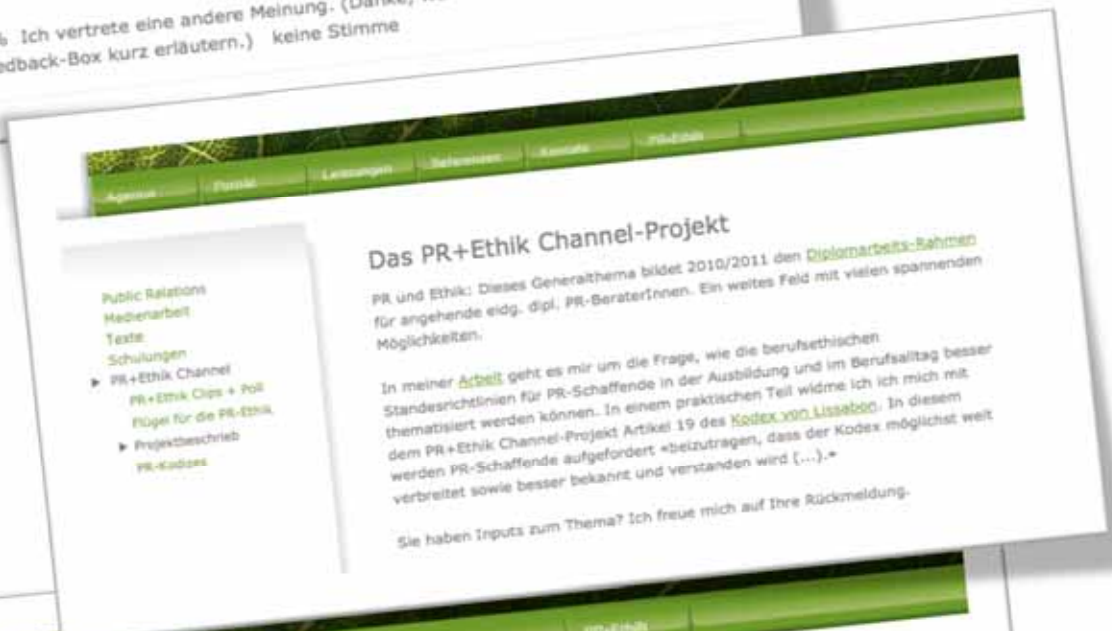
% Ich vertrete eine andere Meinung. (Danke, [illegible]
edback-Box kurz erläutern.) keine Stimme

Agentur Portrait Leistungen Referenzen Kontakt PR-Ethik

Public Relations
Medienarbeit
Texte
Schulungen
▸ PR+Ethik Channel
PR+Ethik Clips + Poll
Flügel für die PR-Ethik
▸ Projektbeschrieb
PR-Kodizes

Das PR+Ethik Channel-Projekt

PR und Ethik: Dieses Generalthema bildet 2010/2011 den Diplomarbeits-Rahmen für angehende eidg. dipl. PR-BeraterInnen. Ein weites Feld mit vielen spannenden Möglichkeiten.

In meiner Arbeit geht es mir um die Frage, wie die berufsethischen Standesrichtlinien für PR-Schaffende in der Ausbildung und im Berufsalltag besser thematisiert werden können. In einem praktischen Teil widme ich ich mich mit dem PR+Ethik Channel-Projekt Artikel 19 des Kodex von Lissabon. In diesem werden PR-Schaffende aufgefordert «beizutragen, dass der Kodex möglichst weit verbreitet sowie besser bekannt und verstanden wird (...).»

Sie haben Inputs zum Thema? Ich freue mich auf Ihre Rückmeldung.

PR-Ethik